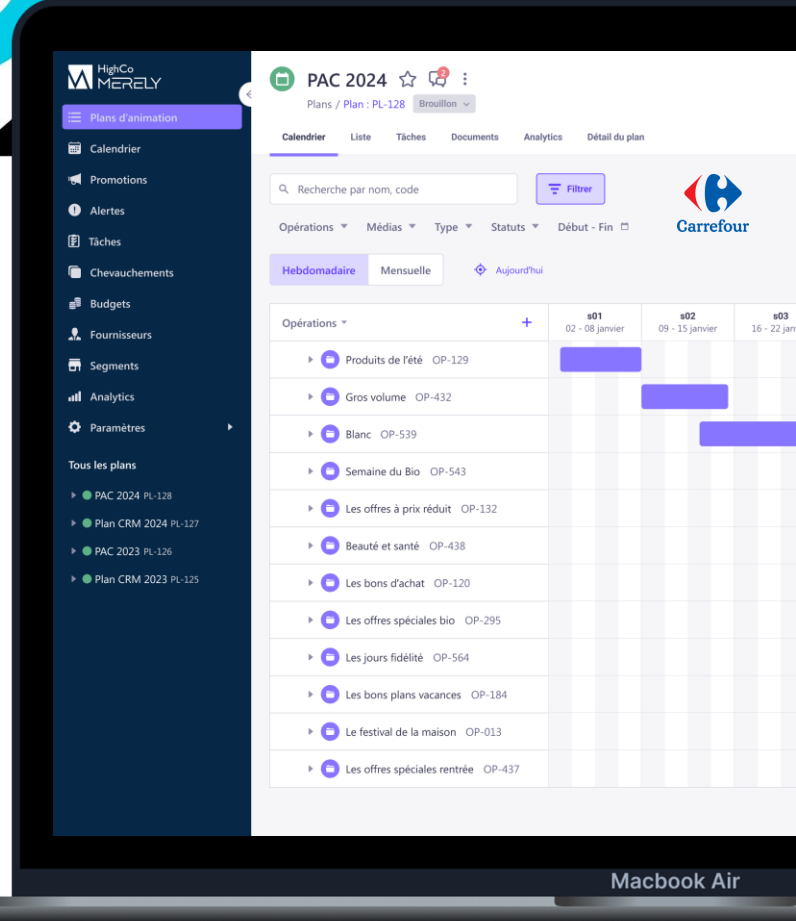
HighCo MERELY

Plans d'animation
Calendrier
Promotions
Alertes
Tâches
Chevauchements
Budgets
Fournisseurs
Segments
Analytics
Paramètres

Tous les plans
PAC 2024 PL-128
Plan CRM 2024 PL-127
PAC 2023 PL-126
Plan CRM 2023 PL-125

PAC 2024
2
Plans / Plan : PL-128 Brouillon

Calendrier Liste Tâches Documents Analytics Détail du plan

Recherche par nom, code
Filtrer
Carrefour

Opérations Médias Type Statuts Début - Fin

Hebdomadaire Mensuelle Aujourd'hui

| Opérations + | s01 02 - 08 janvier | s02 09 - 15 janvier | s03 16 - 22 jan |
|---|---|---|---|
| Produits de l'été OP-129 | | | |
| Gros volume OP-432 | | | |
| Blanc OP-539 | | | |
| Semaine du Bio OP-543 | | | |
| Les offres à prix réduit OP-132 | | | |
| Beauté et santé OP-438 | | | |
| Les bons d'achat OP-120 | | | |
| Les offres spéciales bio OP-295 | | | |
| Les jours fidélité OP-564 | | | |
| Les bons plans vacances OP-184 | | | |
| Le festival de la maison OP-013 | | | |
| Les offres spéciales rentrée OP-437 | | | |

Macbook Air